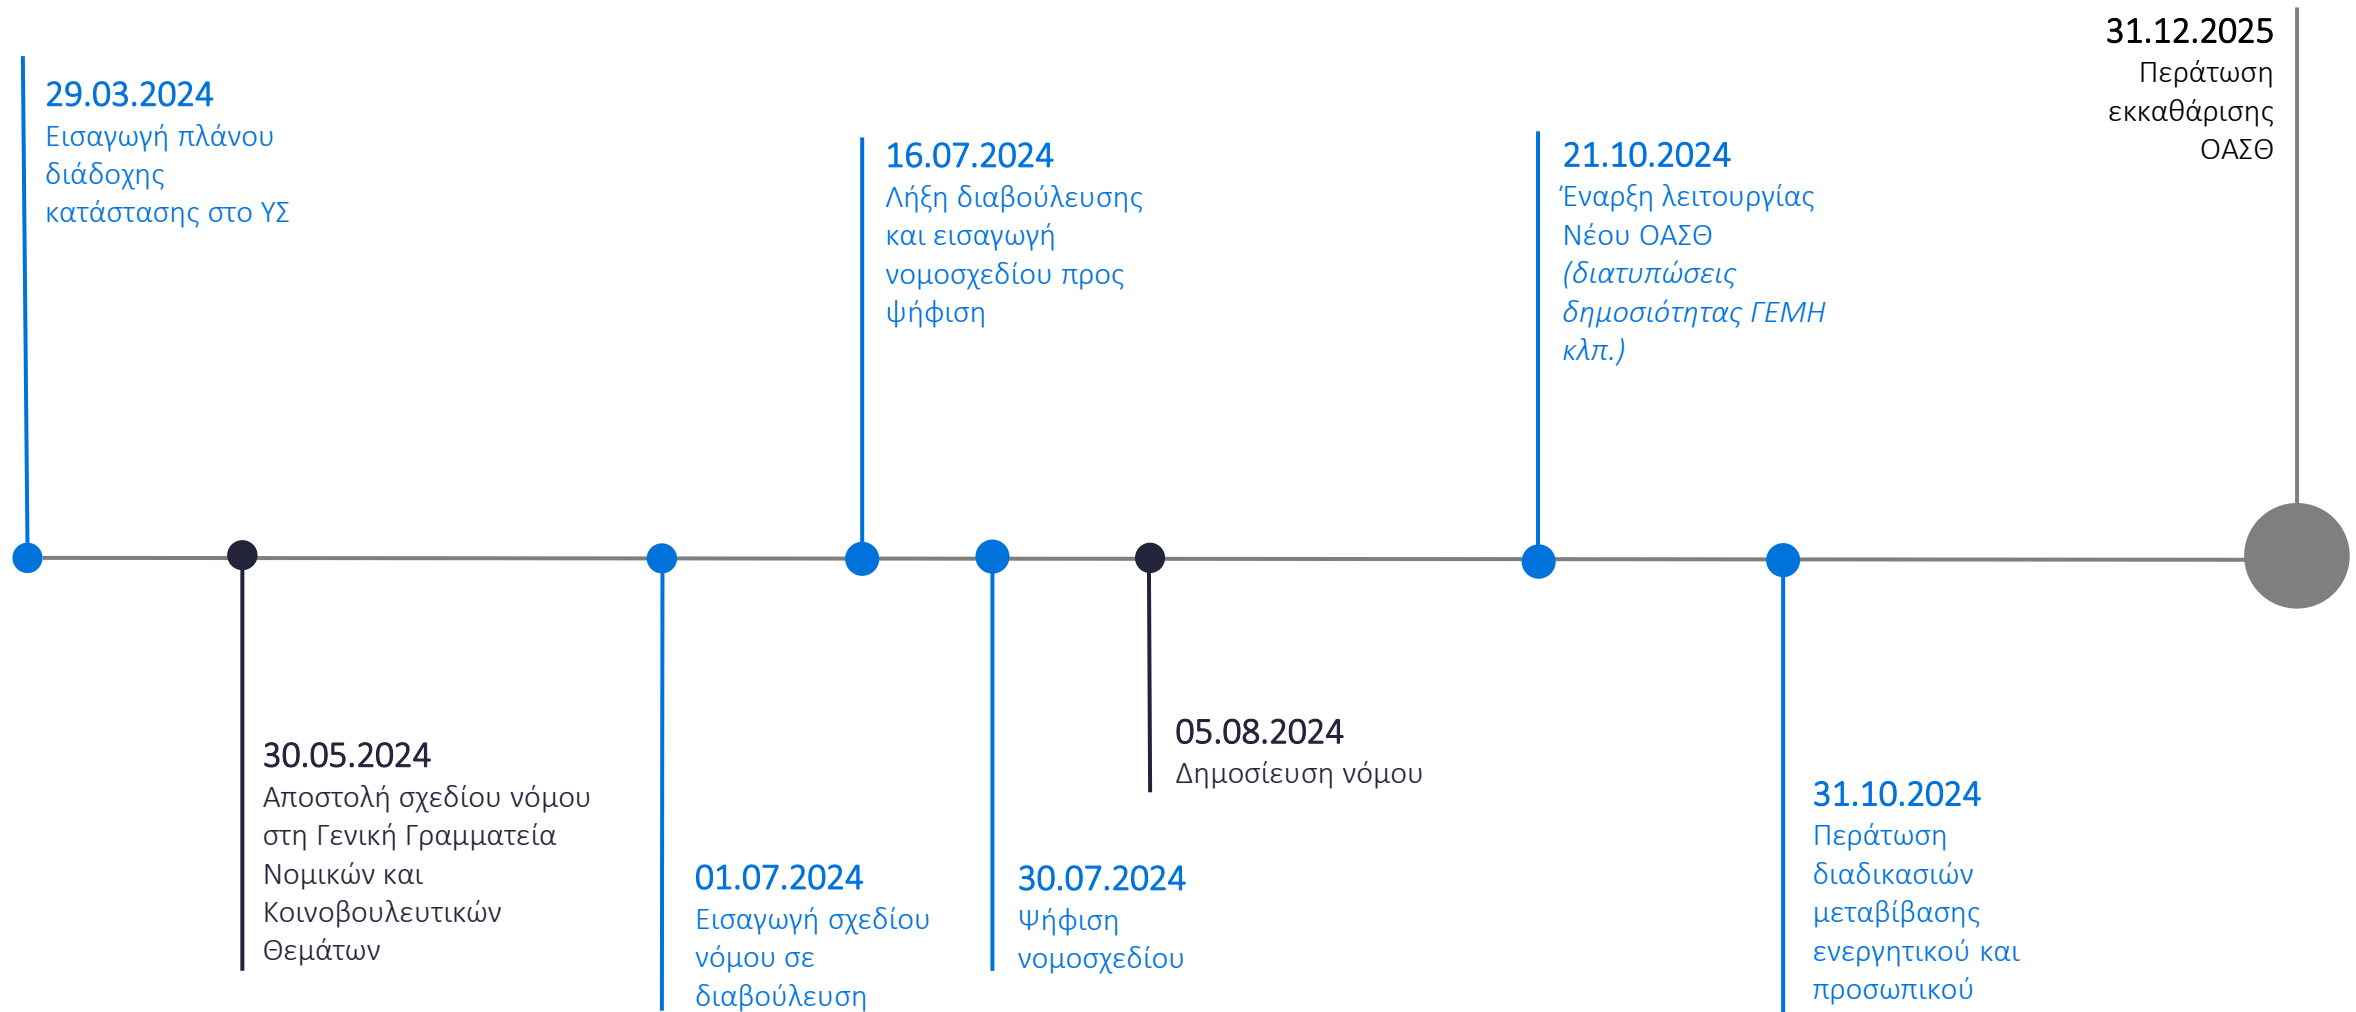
29.03.2024
Εισαγωγή πλάνου διάδοχης κατάστασης στο ΥΣ

16.07.2024
Λήξη διαβούλευσης και εισαγωγή νομοσχεδίου προς ψήφιση

21.10.2024
Έναρξη λειτουργίας Νέου ΟΑΣΘ (διατυπώσεις δημοσιότητας ΓΕΜΗ κλπ.)

31.12.2025
Περάτωση εκκαθάρισης ΟΑΣΘ

30.05.2024
Αποστολή σχεδίου νόμου στη Γενική Γραμματεία Νομικών και Κοινοβουλευτικών Θεμάτων

01.07.2024
Εισαγωγή σχεδίου νόμου σε διαβούλευση

30.07.2024
Ψήφιση νομοσχεδίου

05.08.2024
Δημοσίευση νόμου

31.10.2024
Περάτωση διαδικασιών μεταβίβασης ενεργητικού και προσωπικού